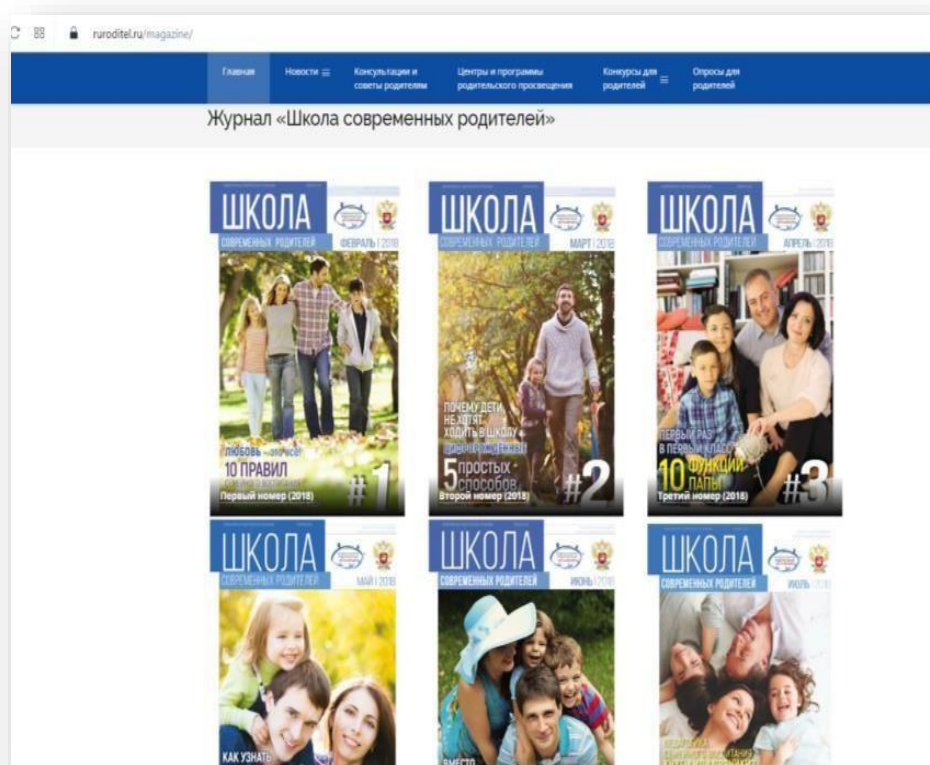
ruroditel.ru/magazine/

Главная | Новости | Консультации и советы родителям | Центры и программы родительского просвещения | Конкурсы для родителей | Опросы для родителей

Журнал «Школа современных родителей»

ШКОЛА
СОВРЕМЕННЫХ РОДИТЕЛЕЙ
ФЕВРАЛЬ | 2018
ЛЮБОВЬ – это все!
10 ПРАВИЛ
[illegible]
#1
Первый номер (2018)

ШКОЛА
СОВРЕМЕННЫХ РОДИТЕЛЕЙ
МАРТ | 2018
ПОЧЕМУ ДЕТИ НЕ ХОТЯТ ХОДИТЬ В ШКОЛУ
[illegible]
5 простых способов
#2
Второй номер (2018)

ШКОЛА
СОВРЕМЕННЫХ РОДИТЕЛЕЙ
АПРЕЛЬ | 2018
ПЕРВЫЙ РАЗ В ПЕРВЫЙ КЛАСС
10 ФУНКЦИЙ ПАПЫ
#3
Третий номер (2018)

ШКОЛА
СОВРЕМЕННЫХ РОДИТЕЛЕЙ
МАЙ | 2018
КАК УЗНАТЬ

ШКОЛА
СОВРЕМЕННЫХ РОДИТЕЛЕЙ
ИЮНЬ | 2018
ВМЕСТО

ШКОЛА
СОВРЕМЕННЫХ РОДИТЕЛЕЙ
ИЮЛЬ | 2018
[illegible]